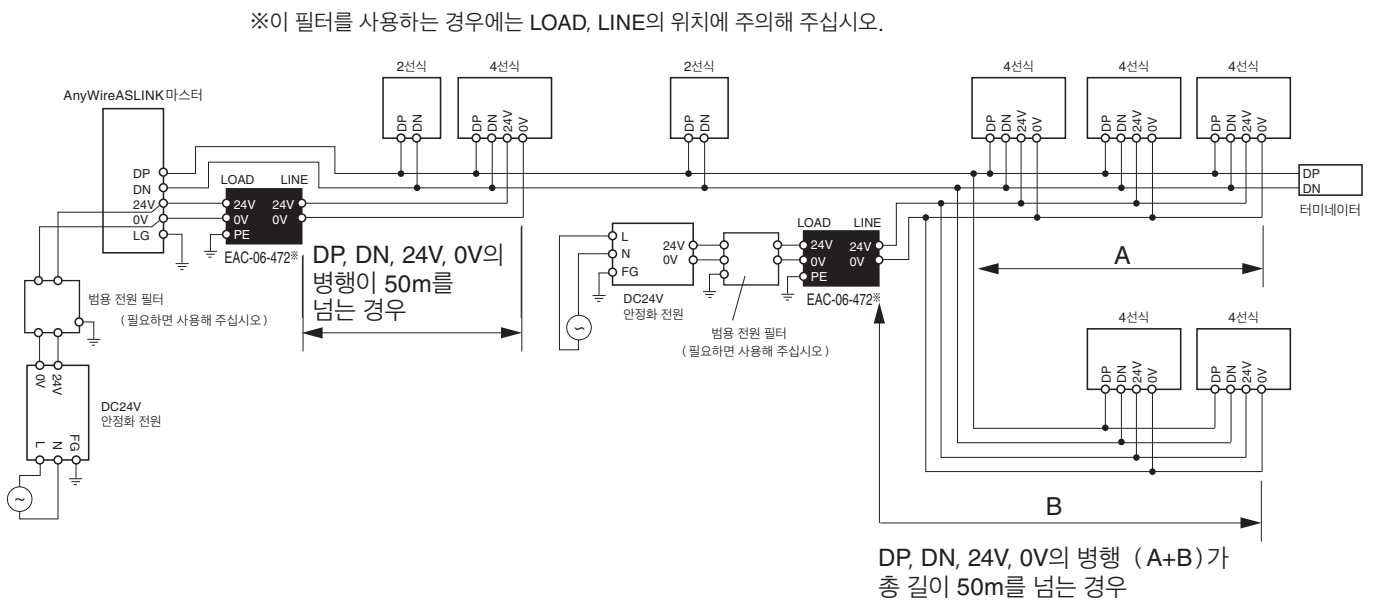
※이 필터를 사용하는 경우에는 LOAD, LINE의 위치에 주의해 주십시오.

AnyWireASLINK마스터

DP
DN
24V
0V
LG

LOAD LINE
24V 24V
0V 0V
PE
EAC-06-472※

2선식
DP DN

4선식
DP DN 24V 0V

2선식
DP DN

4선식
DP DN 24V 0V

4선식
DP DN 24V 0V

4선식
DP DN 24V 0V

DP
DN
터미네이터

DP, DN, 24V, 0V의 병행이 50m를 넘는 경우

범용 전원 필터
(필요하면 사용해 주십시오)

24V
0V

DC24V
안정화 전원

FG
N
L

L
N
FG
DC24V
안정화 전원

24V
0V

범용 전원 필터
(필요하면 사용해 주십시오)

LOAD LINE
24V 24V
0V 0V
PE
EAC-06-472※

A

4선식
DP DN 24V 0V

4선식
DP DN 24V 0V

B

DP, DN, 24V, 0V의 병행 (A+B)가 총 길이 50m를 넘는 경우